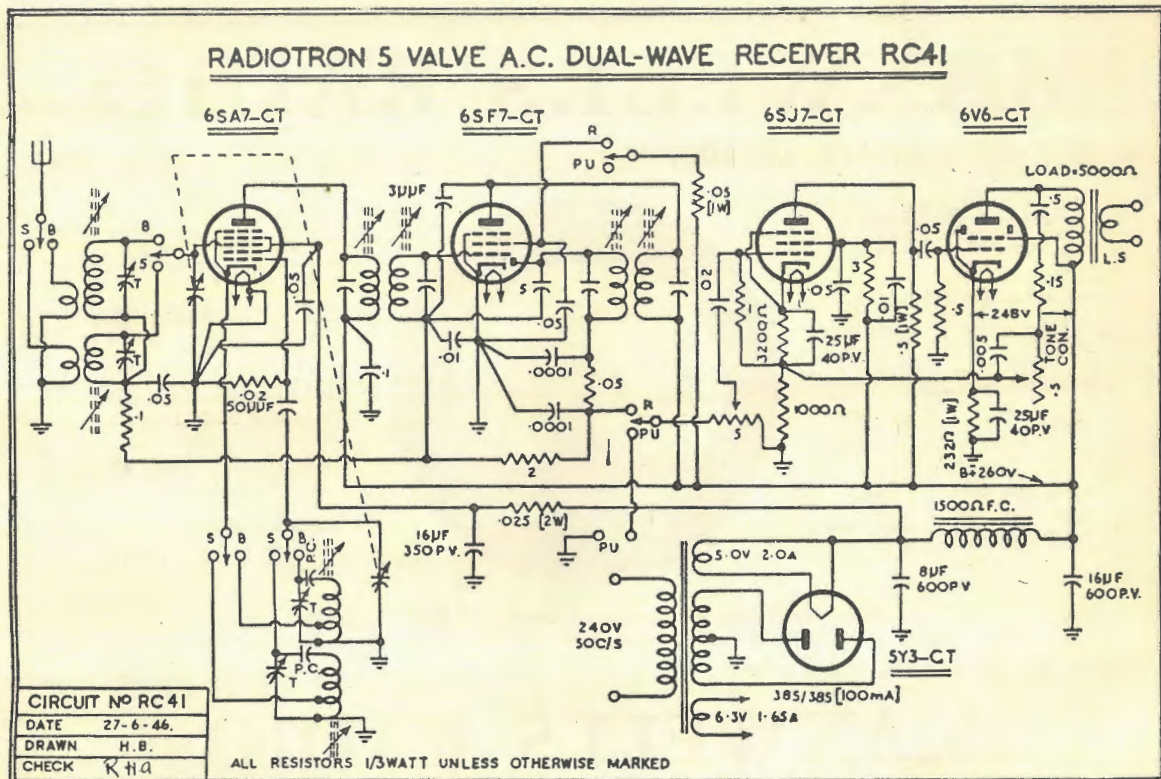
RADIOTRON 5 VALVE A.C. DUAL-WAVE RECEIVER RC41

6SA7-GT
6SF7-GT
6SJ7-GT
6V6-GT

S B
B
S
T
T
·05
·02
50μμF
·1
·05
R
PU
3μμF
·05
[1W]
·05
S
·05
·01
·0001
·0001
·05
·1
R
PU
2
·025 [2W]
16μF
350P.V.
PU
·02
1
320Ω
·05
25μF
40P.V.
3
·01
·5 [1W]
1000Ω
·5
·05
·5
·5
LOAD=5000Ω
L.S
·15
248V
·005
TONE CON.
·5
25μF
40P.V
232Ω [1W]
B+260V
1500Ω F.C.
8μF
600P.V
16μF
600P.V.
5·0V 2·0A
240V
50C/S
5Y3-GT
385/385 [100mA]
6·3V 1·65A
S B
S B
P.C.
T
P.C.
T

| CIRCUIT Nº RC41 | |
|---|---|
| DATE | 27-6-46. |
| DRAWN | H.B. |
| CHECK | RHa |

ALL RESISTORS 1/3WATT UNLESS OTHERWISE MARKED